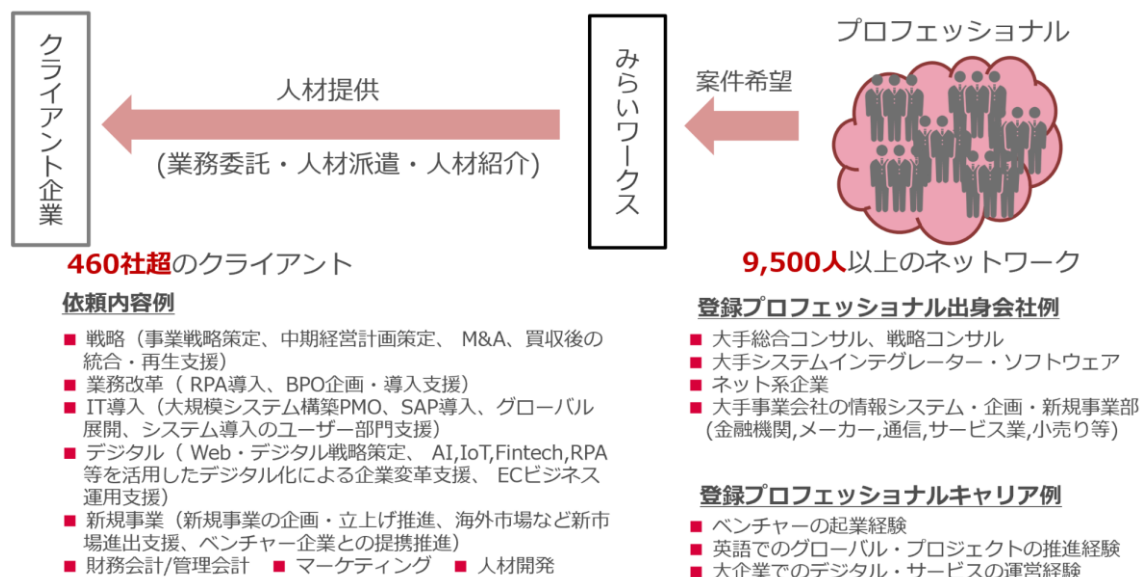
クライアント企業

人材提供

(業務委託・人材派遣・人材紹介)

みらいワークス

案件希望

プロフェッショナル

460社超のクライアント

9,500人以上のネットワーク

依頼内容例

■ 戦略（事業戦略策定、中期経営計画策定、 M&A、買収後の統合・再生支援）
■ 業務改革（ RPA導入、BPO企画・導入支援）
■ IT導入（大規模システム構築PMO、SAP導入、グローバル展開、システム導入のユーザー部門支援）
■ デジタル（ Web・デジタル戦略策定、 AI,IoT,Fintech,RPA等を活用したデジタル化による企業変革支援、 ECビジネス運用支援）
■ 新規事業（新規事業の企画・立上げ推進、海外市場など新市場進出支援、ベンチャー企業との提携推進）
■ 財務会計/管理会計 ■ マーケティング ■ 人材開発

登録プロフェッショナル出身会社例

■ 大手総合コンサル、戦略コンサル
■ 大手システムインテグレーター・ソフトウェア
■ ネット系企業
■ 大手事業会社の情報システム・企画・新規事業部(金融機関,メーカー,通信,サービス業,小売り等)

登録プロフェッショナルキャリア例

■ ベンチャーの起業経験
■ 英語でのグローバル・プロジェクトの推進経験
■ 大企業でのデジタル・サービスの運営経験